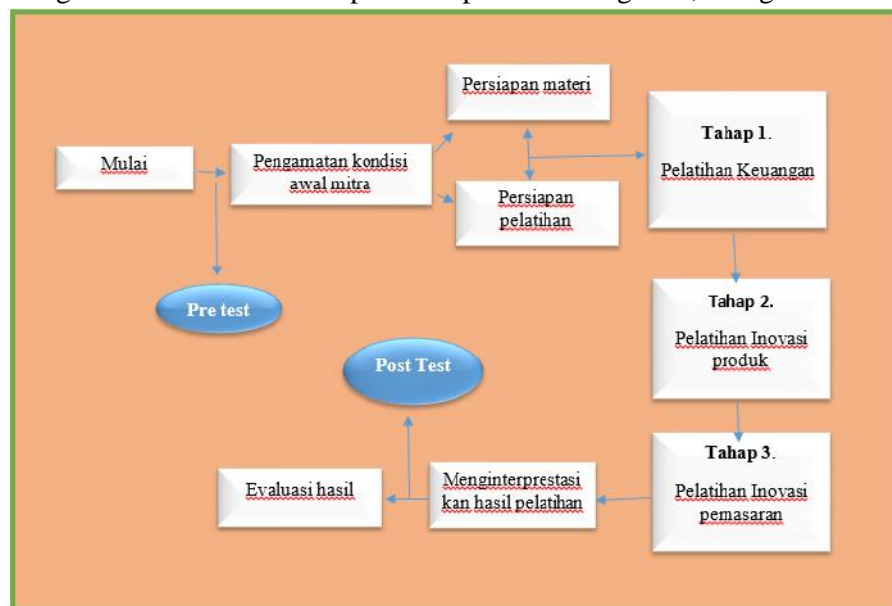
Mulai

Pengamatan kondisi awal mitra

Persiapan materi

Persiapan pelatihan

Tahap 1.

Pelatihan Keuangan

Pre test

Tahap 2.

Pelatihan Inovasi produk

Post Test

Tahap 3.

Pelatihan Inovasi pemasaran

Menginterprestasikan hasil pelatihan

Evaluasi hasil